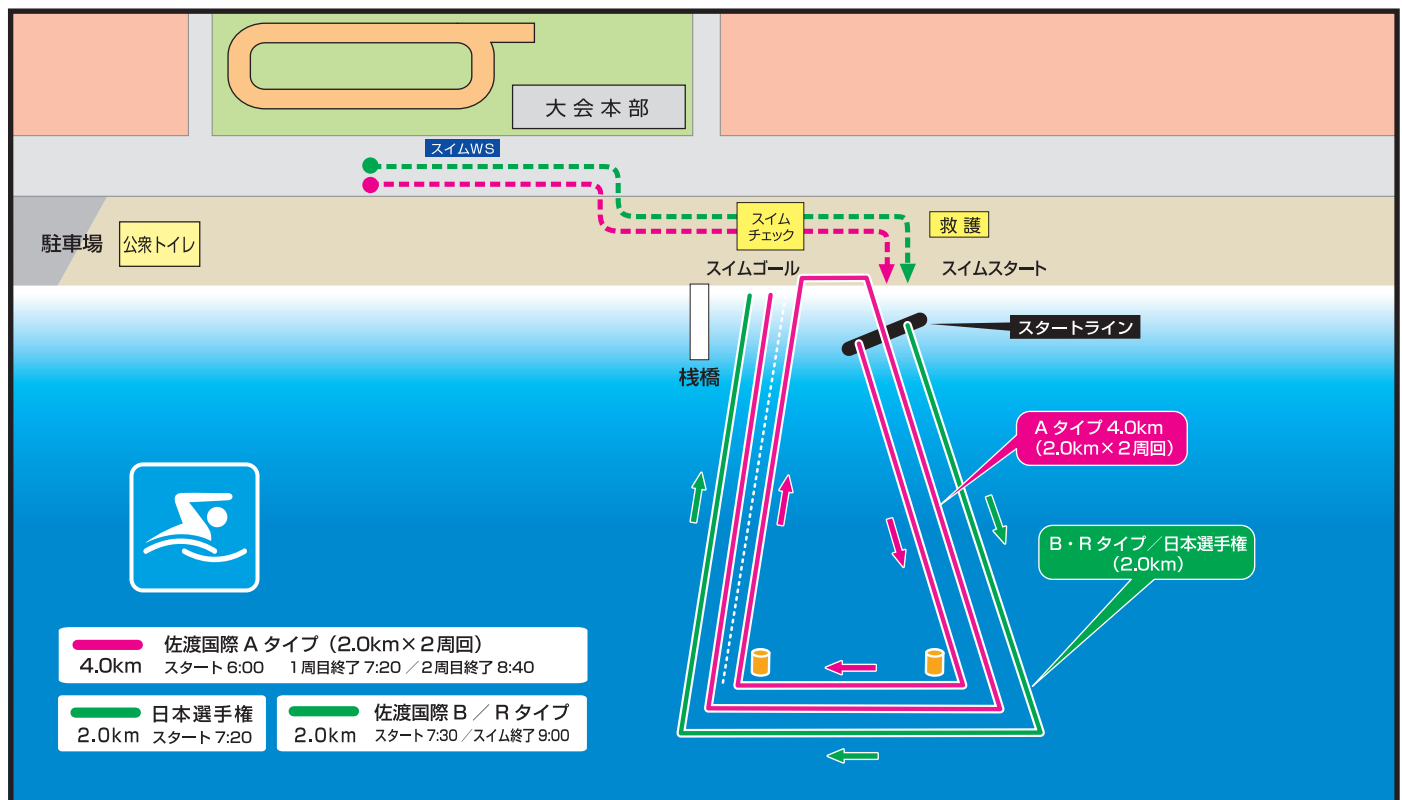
大会本部

スイムWS

駐車場

公衆トイレ

スイム
チェック

救護

スイムゴール

スイムスタート

スタートライン

桟橋

A タイプ 4.0km
(2.0km×2周回)

B・R タイプ／日本選手権
(2.0km)

4.0km 佐渡国際 A タイプ（2.0km×2周回）
スタート 6:00 1周目終了 7:20 ／2周目終了 8:40

2.0km 日本選手権
スタート 7:20

2.0km 佐渡国際 B ／ R タイプ
スタート 7:30 ／スイム終了 9:00